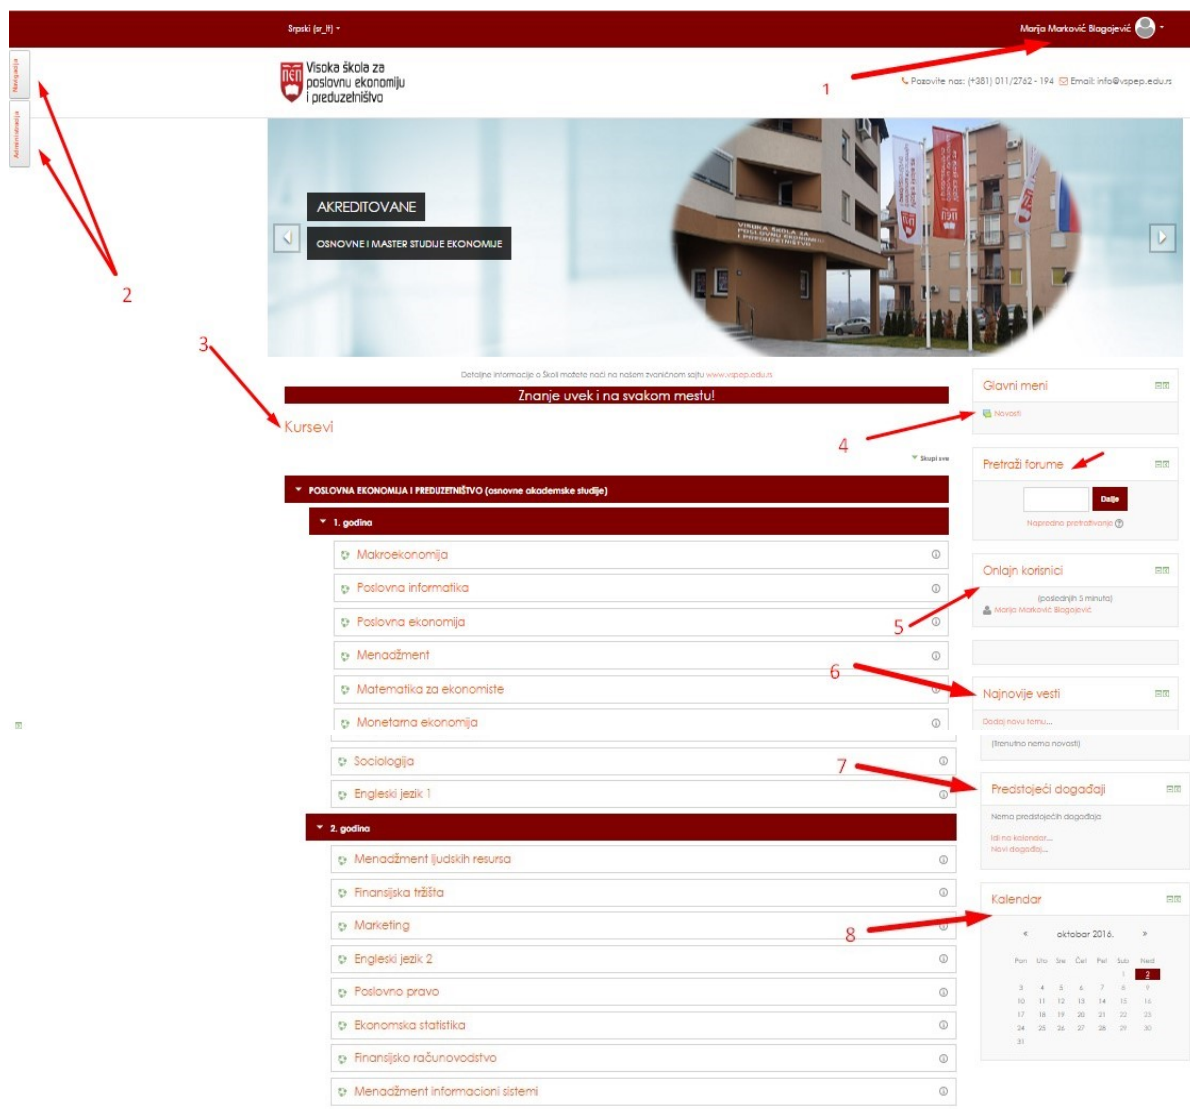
Srpski (sr_lt)

Marija Marković Blagojević

Navigacija

Administracija

Visoka škola za poslovnu ekonomiju i preduzetništvo

Pozovite nas: (+381) 011/2762 - 194 Email: info@vspep.edu.rs

1

2

AKREDITOVANE

OSNOVNE I MASTER STUDIJE EKONOMIJE

3

Detaljne informacije o Školi možete naći na našem zvaničnom sajtu www.vspep.edu.rs

Znanje uvek i na svakom mestu!

Kursevi

Skupi sve

POSLOVNA EKONOMIJA I PREDUZETNIŠTVO (osnovne akademske studije)

1. godina

Makroekonomija

Poslovna informatika

Poslovna ekonomija

Menadžment

Matematika za ekonomiste

Monetarna ekonomija

Sociologija

Engleski jezik 1

2. godina

Menadžment ljudskih resursa

Finansijska tržišta

Marketing

Engleski jezik 2

Poslovno pravo

Ekonomska statistika

Finansijsko računovodstvo

Menadžment informacioni sistemi

Glavni meni

Novosti

4

Pretraži forume

Dalje

Napredno pretraživanje

Onlajn korisnici

(poslednjih 5 minuta)

Marija Marković Blagojević

5

6

Najnovije vesti

Dodaj novu temu...

(Trenutno nema novosti)

7

Predstojeći događaji

Nema predstojećih događaja

Idi na kalendar...

Novi događaj...

Kalendar

8

oktobar 2016.

| Pon | Uto | Sre | Čet | Pet | Sub | Ned |
|---|---|---|---|---|---|---|
| | | | | | 1 | 2 |
| 3 | 4 | 5 | 6 | 7 | 8 | 9 |
| 10 | 11 | 12 | 13 | 14 | 15 | 16 |
| 17 | 18 | 19 | 20 | 21 | 22 | 23 |
| 24 | 25 | 26 | 27 | 28 | 29 | 30 |
| 31 | | | | | | |